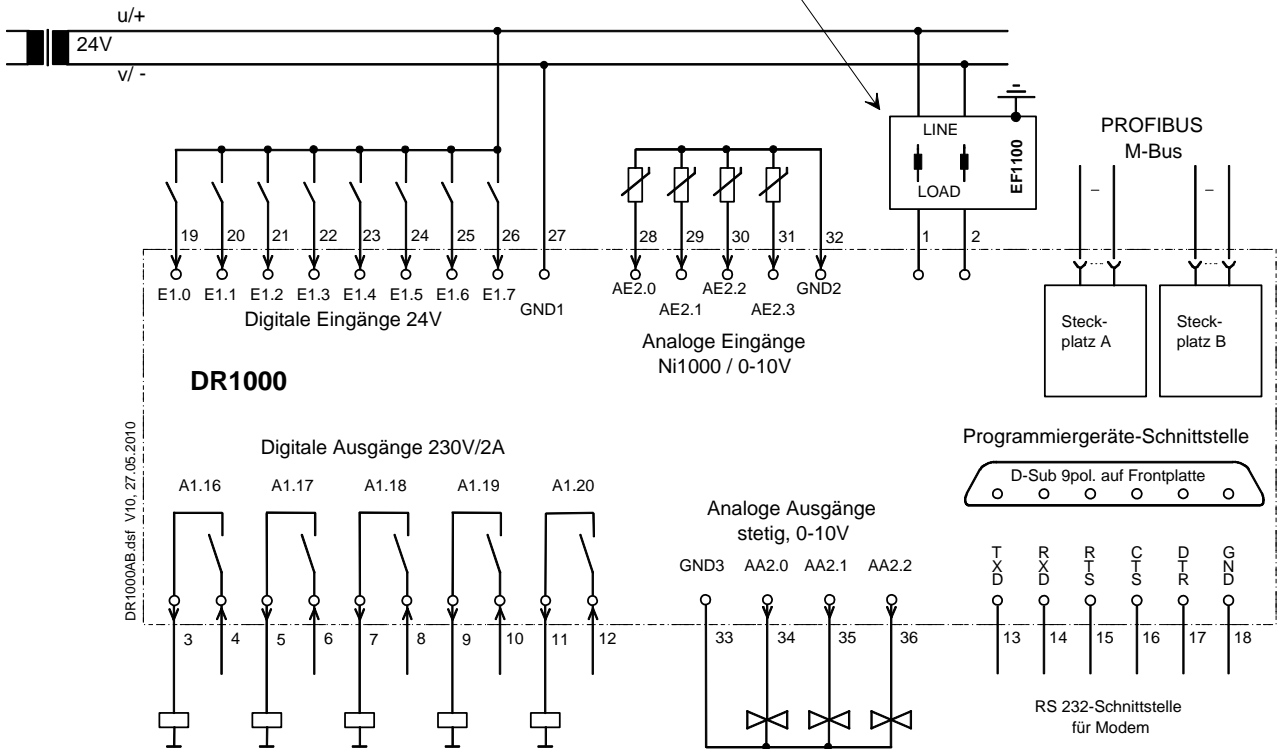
u/+
24V
v/ -

LINE
LOAD
EF1100

PROFIBUS
M-Bus
–
–

19 20 21 22 23 24 25 26 27
E1.0 E1.1 E1.2 E1.3 E1.4 E1.5 E1.6 E1.7 GND1
Digitale Eingänge 24V

28 29 30 31 32
AE2.0 AE2.1 AE2.2 AE2.3 GND2
Analoge Eingänge
Ni1000 / 0-10V

1 2

Steckplatz A
Steckplatz B

DR1000

DR1000AB.dsf V10, 27.05.2010

Digitale Ausgänge 230V/2A
A1.16 A1.17 A1.18 A1.19 A1.20
3 4 5 6 7 8 9 10 11 12

Programmiergeräte-Schnittstelle
D-Sub 9pol. auf Frontplatte

Analoge Ausgänge
stetig, 0-10V
GND3 AA2.0 AA2.1 AA2.2
33 34 35 36

TXD RXD RTS CTS DTR GND
13 14 15 16 17 18

RS 232-Schnittstelle
für Modem